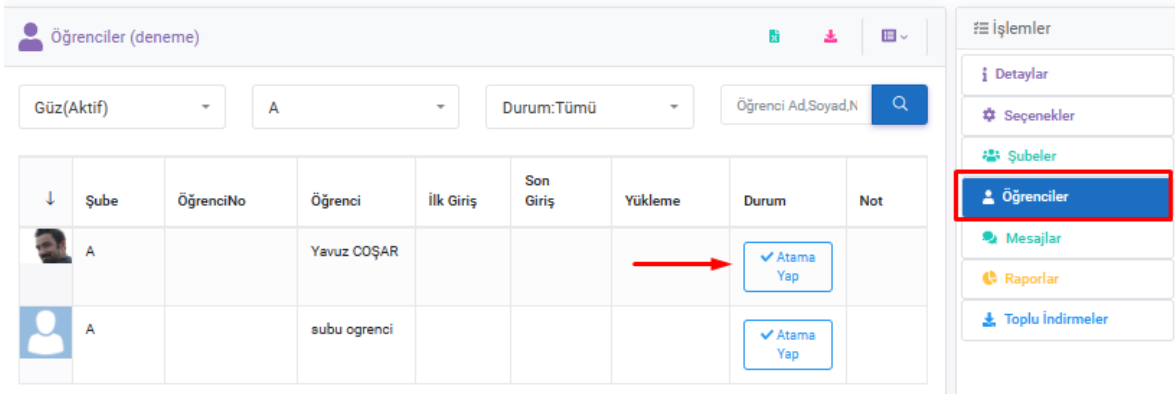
Öğrenciler (deneme)

Güz(Aktif)

A

Durum:Tümü

Öğrenci Ad,Soyad,N

| ↓ | Şube | ÖğrenciNo | Öğrenci | İlk Giriş | Son Giriş | Yükleme | Durum | Not |
|---|---|---|---|---|---|---|---|---|
| | A | | Yavuz COŞAR | | | | ✔ Atama Yap | |
| | A | | subu ogrenci | | | | ✔ Atama Yap | |

İşlemler

Detaylar

Seçenekler

Şubeler

Öğrenciler

Mesajlar

Raporlar

Toplu İndirmeler